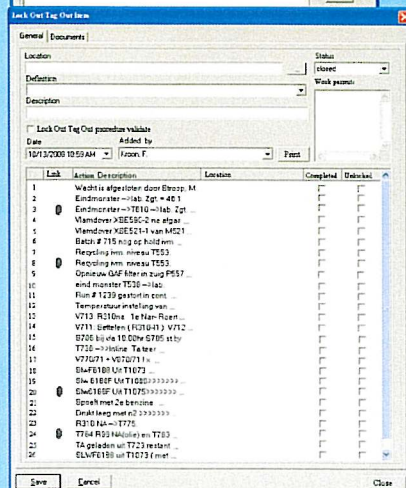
Lock Out Tag Out Item

General | Documents

Location

Status
closed

Definition

Work permits

Description

Lock Out Tag Out procedure validate

Date
10/13/2009 10:59 AM

Added by
Kroon, F.

Print

| | Link | Action Description | Location | Completed | Unlocked |
|---|---|---|---|---|---|
| 1 | | Wacht is afgeloten door Broop. M | | | |
| 2 | | Eindmonster -->lab. Zgt. = 48.1 | | | |
| 3 | | Eindmonster -->TE10-->lab. Zgt. | | | |
| 4 | | Vlamdover X8E58C-2 ne afgar | | | |
| 5 | | Vlamdover X8E521-1 van M521 | | | |
| 6 | | Batch # 715 nog op hold vm | | | |
| 7 | | Recycling nm. niveau T553 | | | |
| 8 | | Recycling nm. niveau T553 | | | |
| 9 | | Opnieuw GAF filter in zuig P557 | | | |
| 10 | | eind monster T538-->lab | | | |
| 11 | | Run # 1239 gestart in cont. | | | |
| 12 | | Temperatuur instelling van | | | |
| 13 | | V713: R310na . 1e Nar-Roert | | | |
| 14 | | V711: Betteten (R310-41) V712 | | | |
| 15 | | B706 bij vla 10.00hr 6705 st by | | | |
| 16 | | T730-->Inline. Ta teer | | | |
| 17 | | V770/71 + V870/71 = | | | |
| 18 | | SM-F6188 Ut T1073 | | | |
| 19 | | SM-6188F Ut T1080 | | | |
| 20 | | SM-6188F Ut T1075 | | | |
| 21 | | Spoelt met 2e benzine | | | |
| 22 | | Drukt laeg met n2 | | | |
| 23 | | R310 NA-->T775 | | | |
| 24 | | T764 R3 NA(olie) en T783 | | | |
| 25 | | TA geladen uit T723 restant | | | |
| 26 | | SLWF6188 uit T1073 (met | | | |

Save | Cancel | Close